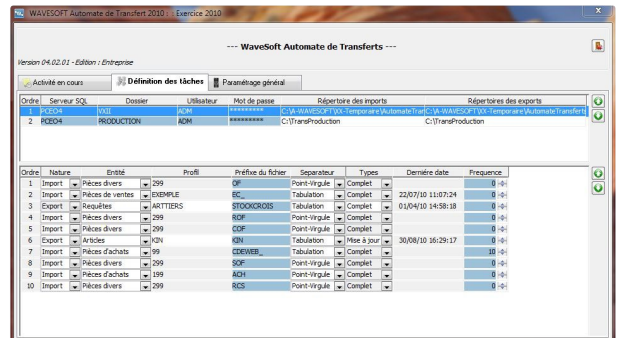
WAVESOFT Automate de Transfert 2010 - Exercice 2010

--- WaveSoft Automate de Transferts ---

Version 04.02.01 - Edition : Entreprise

Activité en cours | Définition des tâches | Paramétrage général

| Ordre | Serveur SQL | Dossier | Utilisateur | Mot de passe | Répertoire des imports | Répertoires des exports |
|---|---|---|---|---|---|---|
| 1 | PCEO4 | VXII | ADM | ********* | C:\A-WAVESOFT\XX-Temporaire\AutomateTranf | C:\A-WAVESOFT\XX-Temporaire\AutomateTransfert |
| 2 | PCEO4 | PRODUCTION | ADM | ********* | C:\TransProduction | C:\TransProduction |

| Ordre | Nature | Entité | Profil | Préfixe du fichier | Separateur | Types | Dernière date | Frequence |
|---|---|---|---|---|---|---|---|---|
| 1 | Import | Pièces divers | 299 | OF | Point-Virgule | Complet | | 0 |
| 2 | Import | Pièces de ventes | EXEMPLE | EC_ | Tabulation | Complet | 22/07/10 11:07:24 | 0 |
| 3 | Export | Requêtes | ARTTIERS | STOCKCROIS | Tabulation | Complet | 01/04/10 14:58:18 | 0 |
| 4 | Import | Pièces divers | 299 | ROF | Point-Virgule | Complet | | 0 |
| 5 | Import | Pièces divers | 299 | COF | Point-Virgule | Complet | | 0 |
| 6 | Export | Articles | KIN | KIN | Tabulation | Mise à jour | 30/08/10 16:29:17 | 0 |
| 7 | Import | Pièces d'achats | 99 | CDEWEB_ | Tabulation | Complet | | 10 |
| 8 | Import | Pièces divers | 299 | SOF | Point-Virgule | Complet | | 0 |
| 9 | Import | Pièces d'achats | 199 | ACH | Point-Virgule | Complet | | 0 |
| 10 | Import | Pièces divers | 299 | RCS | Point-Virgule | Complet | | 0 |